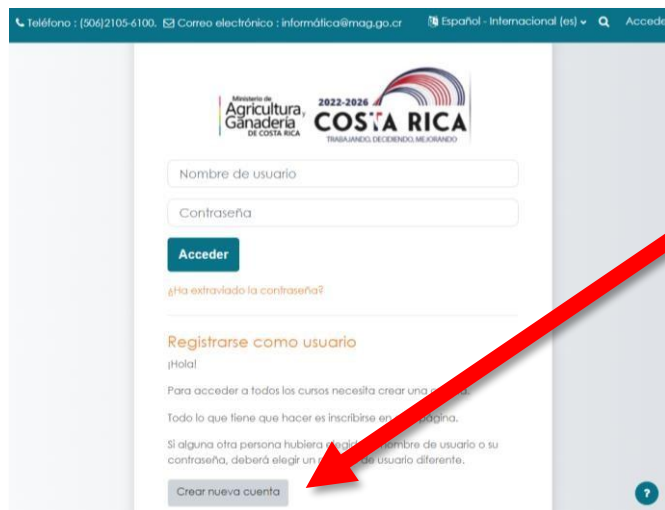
Teléfono : (506)2105-6100. Correo electrónico : informática@mag.go.cr Español - Internacional (es) Accede

Ministerio de Agricultura, Ganadería DE COSTA RICA 2022-2026 COSTA RICA TRABAJANDO, DECIDIENDO, MEJORANDO

Nombre de usuario

Contraseña

Acceder

¿Ha extraviado la contraseña?

Registrarse como usuario

¡Hola!

Para acceder a todos los cursos necesita crear una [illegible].

Todo lo que tiene que hacer es inscribirse en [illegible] página.

Si alguna otra persona hubiera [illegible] nombre de usuario o su contraseña, deberá elegir un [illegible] de usuario diferente.

Crear nueva cuenta

?